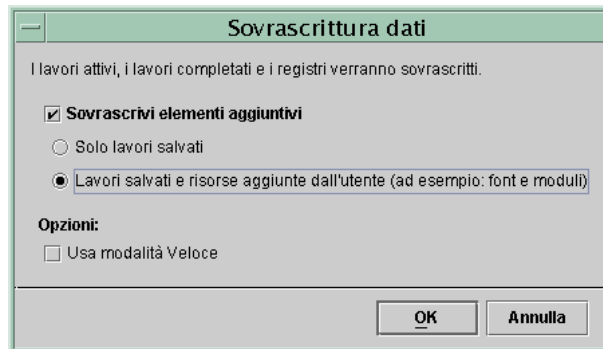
Sovrascrittura dati

I lavori attivi, i lavori completati e i registri verranno sovrascritti.

Sovrascrivi elementi aggiuntivi

Solo lavori salvati

Lavori salvati e risorse aggiunte dall'utente (ad esempio: font e moduli)

Opzioni:

Usa modalità Veloce

OK

Annulla